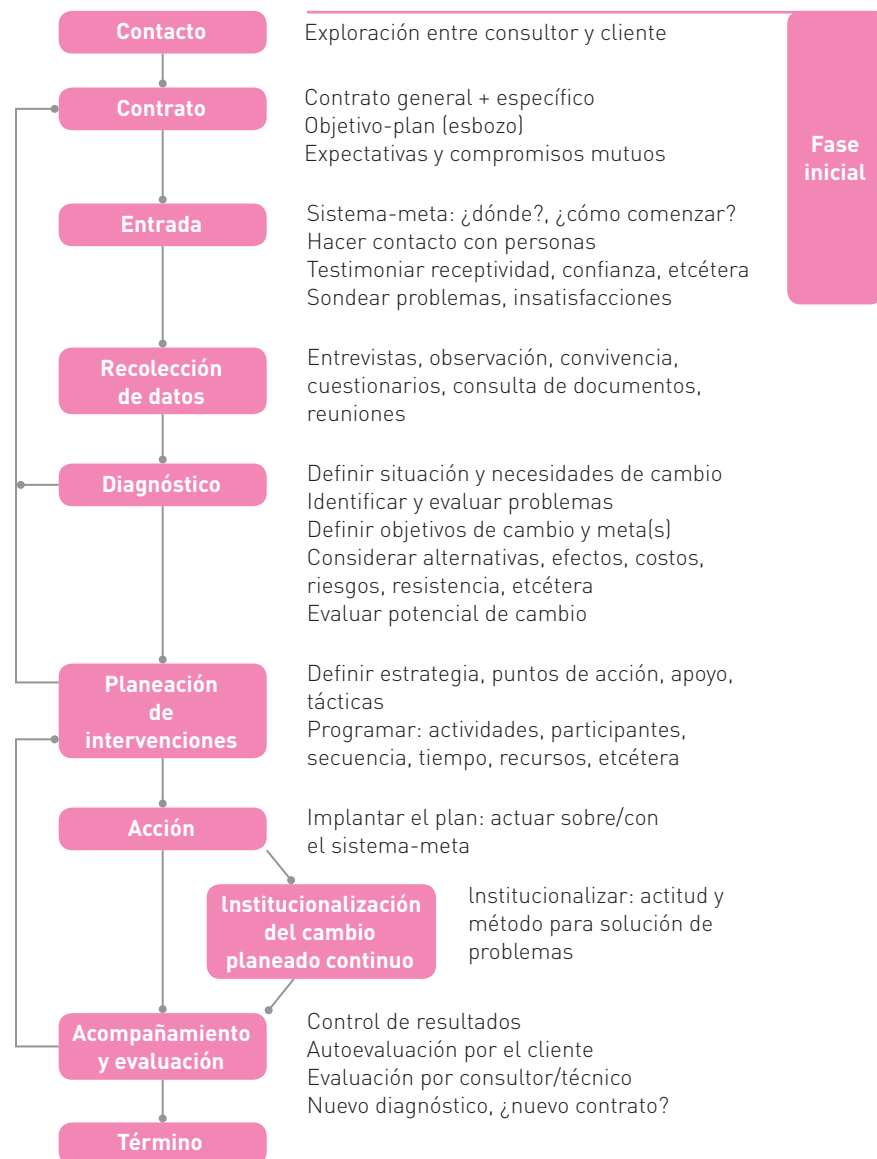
Contacto
Exploración entre consultor y cliente

Fase inicial

Contrato
Contrato general + específico
Objetivo-plan (esbozo)
Expectativas y compromisos mutuos

Entrada
Sistema-meta: ¿dónde?, ¿cómo comenzar?
Hacer contacto con personas
Testimoniar receptividad, confianza, etcétera
Sondear problemas, insatisfacciones

Recolección de datos
Entrevistas, observación, convivencia, cuestionarios, consulta de documentos, reuniones

Diagnóstico
Definir situación y necesidades de cambio
Identificar y evaluar problemas
Definir objetivos de cambio y meta(s)
Considerar alternativas, efectos, costos, riesgos, resistencia, etcétera
Evaluar potencial de cambio

Planeación de intervenciones
Definir estrategia, puntos de acción, apoyo, tácticas
Programar: actividades, participantes, secuencia, tiempo, recursos, etcétera

Acción
Implantar el plan: actuar sobre/con el sistema-meta

Institucionalización del cambio planeado continuo
Institucionalizar: actitud y método para solución de problemas

Acompañamiento y evaluación
Control de resultados
Autoevaluación por el cliente
Evaluación por consultor/técnico
Nuevo diagnóstico, ¿nuevo contrato?

Término